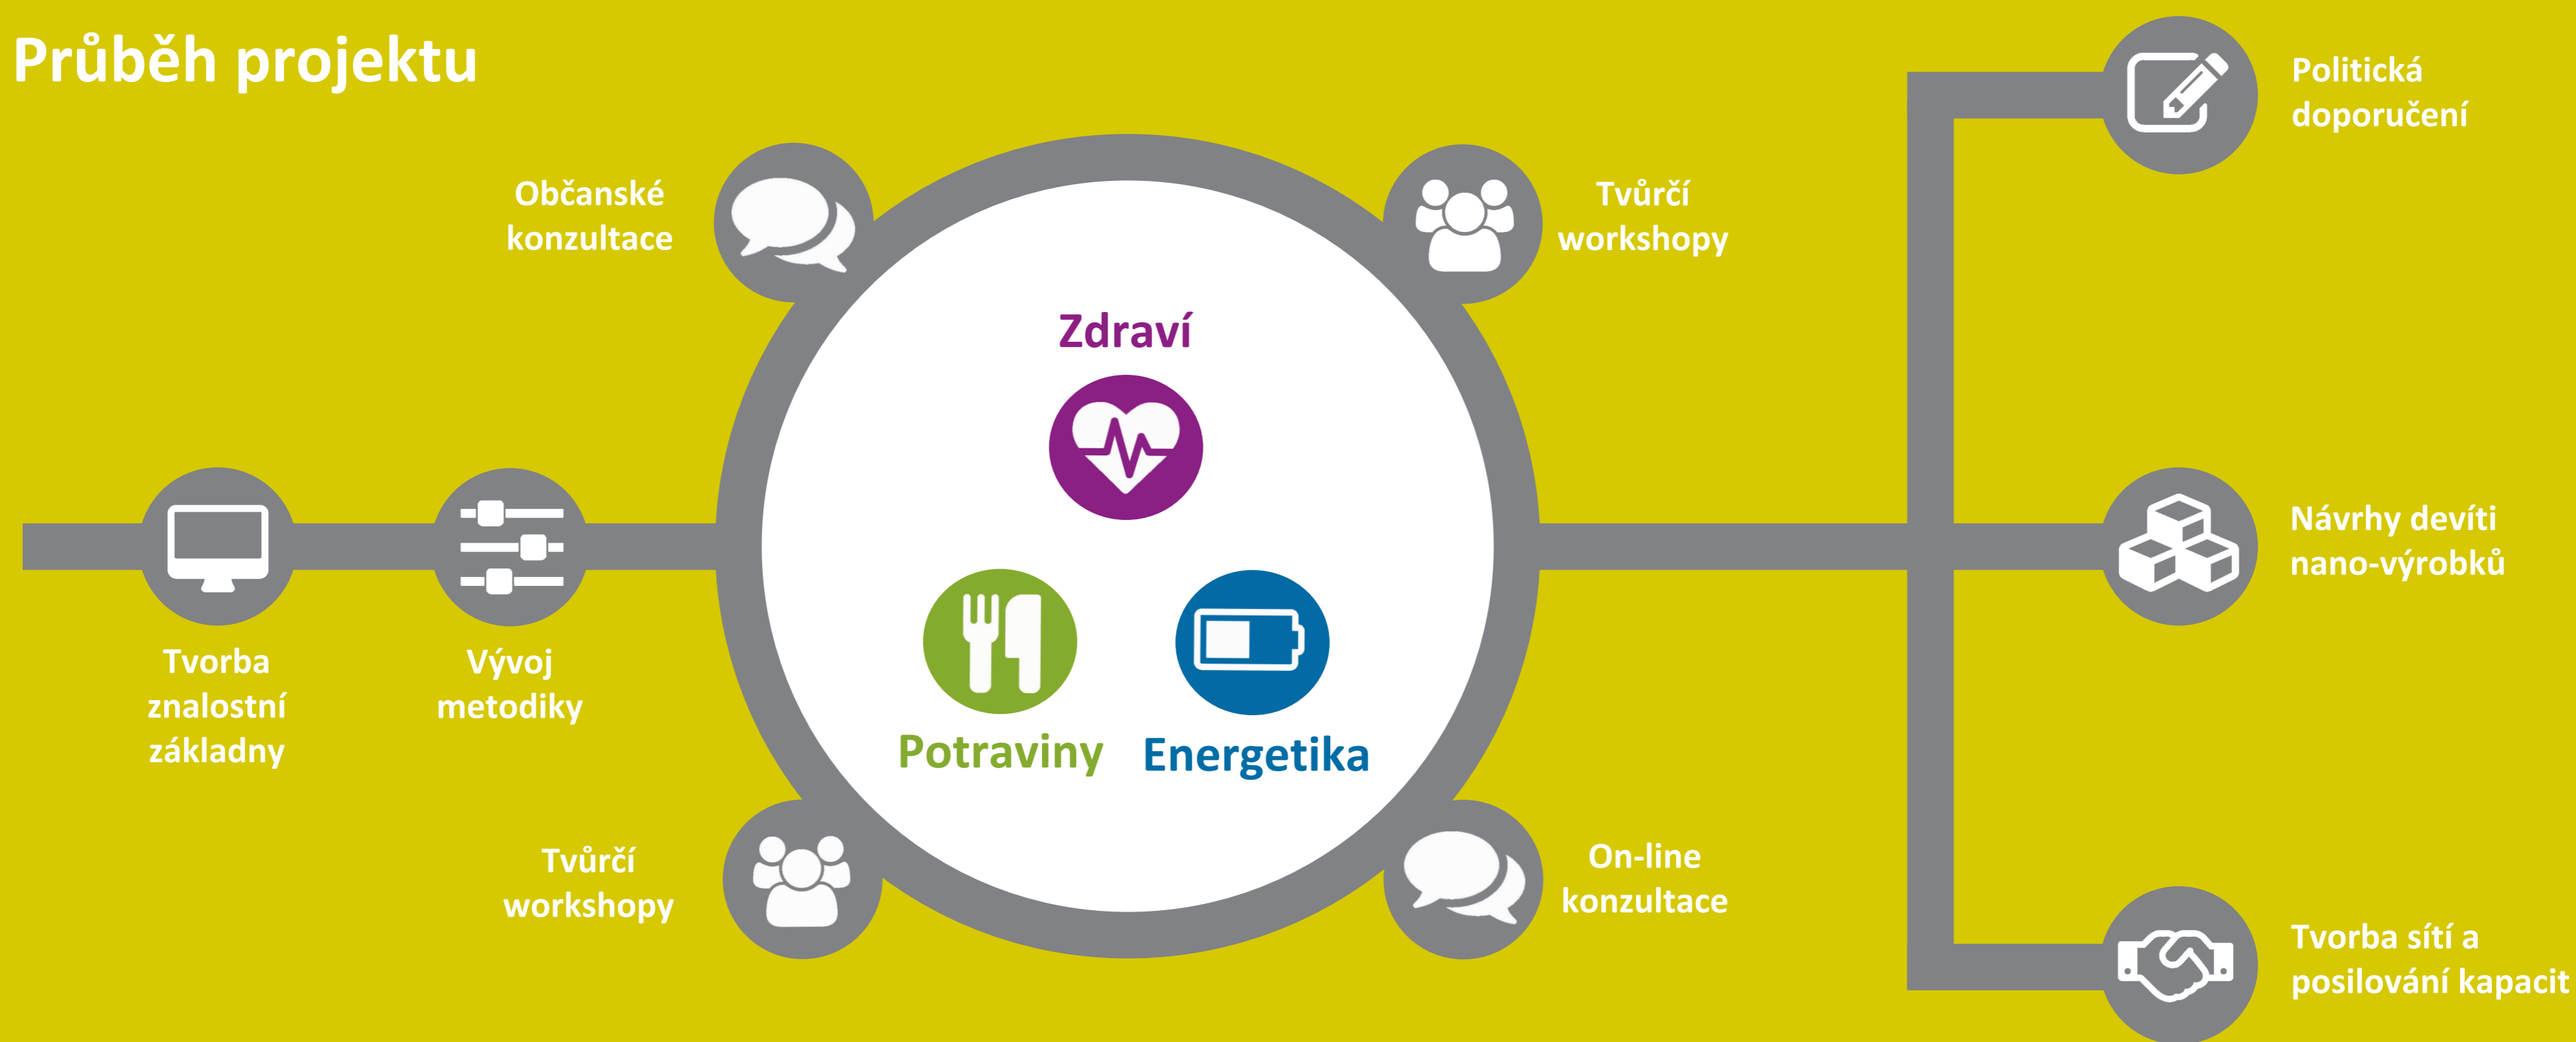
Průběh projektu

Tvorba znalostní základny

Vývoj metodiky

Občanské konzultace

Tvůrčí workshopy

Zdraví

Potraviny

Energetika

Tvůrčí workshopy

On-line konzultace

Politická doporučení

Návrhy devíti nano-výrobků

Tvorba sítí a posilování kapacit